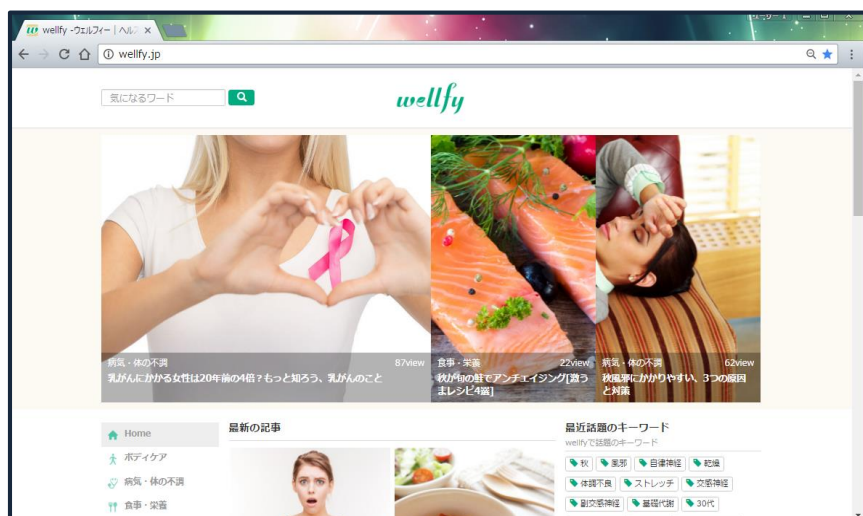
wellfy -ウェルフィー | ヘル ×

wellfy.jp

気になるワード

wellfy

病気・体の不調 87view
乳がんにかかる女性は20年前の4倍？もっと知ろう、乳がんのこと

食事・栄養 22view
秋が旬の鮭でアンチエイジング[激うまレシピ4選]

病気・体の不調 62view
秋風邪にかかりやすい、3つの原因と対策

Home
ボディケア
病気・体の不調
食事・栄養

最新の記事

最近話題のキーワード
wellfyで話題のキーワード

秋
風邪
自律神経
乾燥
体調不良
ストレッチ
交感神経
副交感神経
基礎代謝
30代